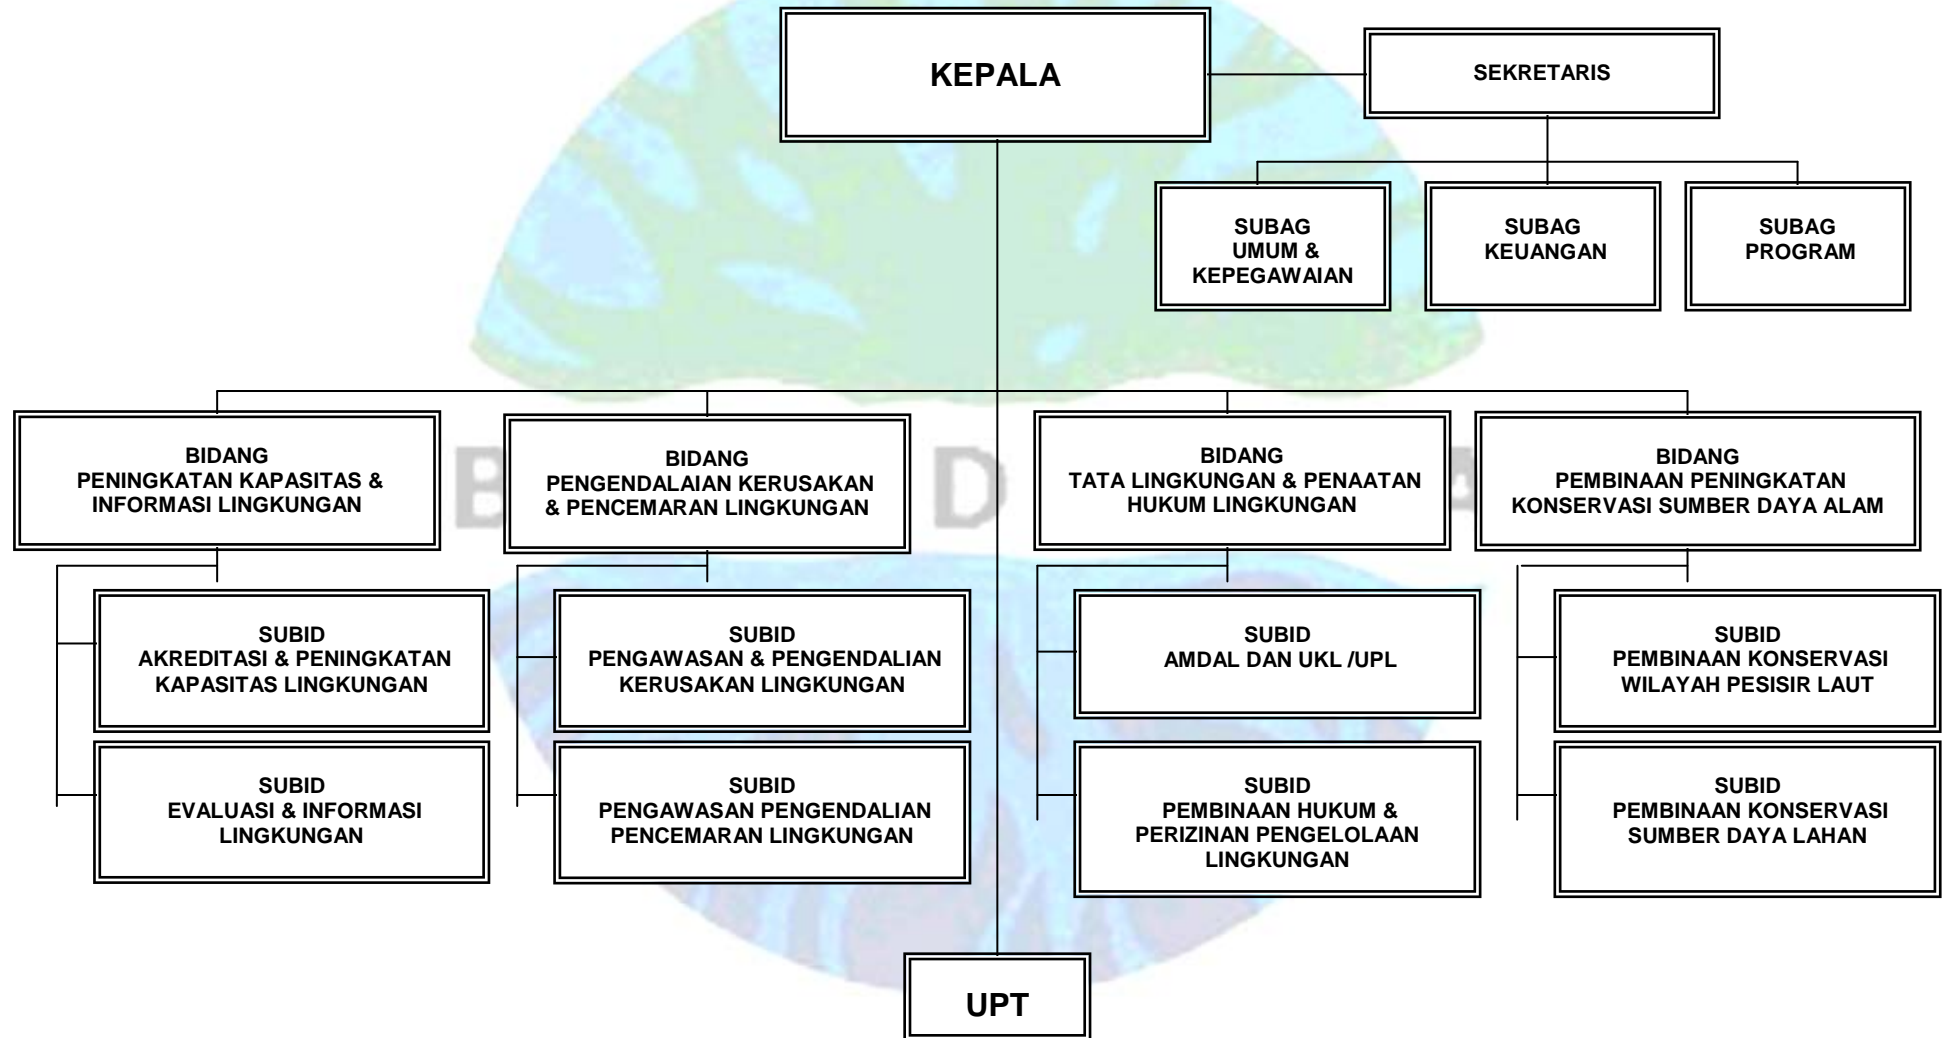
KEPALA

SEKRETARIS

SUBAG UMUM & KEPEGAWAIAN

SUBAG KEUANGAN

SUBAG PROGRAM

BIDANG PENINGKATAN KAPASITAS & INFORMASI LINGKUNGAN

SUBID AKREDITASI & PENINGKATAN KAPASITAS LINGKUNGAN

SUBID EVALUASI & INFORMASI LINGKUNGAN

BIDANG PENGENDALAIAN KERUSAKAN & PENCEMARAN LINGKUNGAN

SUBID PENGAWASAN & PENGENDALIAN KERUSAKAN LINGKUNGAN

SUBID PENGAWASAN PENGENDALIAN PENCEMARAN LINGKUNGAN

BIDANG TATA LINGKUNGAN & PENAATAN HUKUM LINGKUNGAN

SUBID AMDAL DAN UKL /UPL

SUBID PEMBINAAN HUKUM & PERIZINAN PENGELOLAAN LINGKUNGAN

BIDANG PEMBINAAN PENINGKATAN KONSERVASI SUMBER DAYA ALAM

SUBID PEMBINAAN KONSERVASI WILAYAH PESISIR LAUT

SUBID PEMBINAAN KONSERVASI SUMBER DAYA LAHAN

UPT